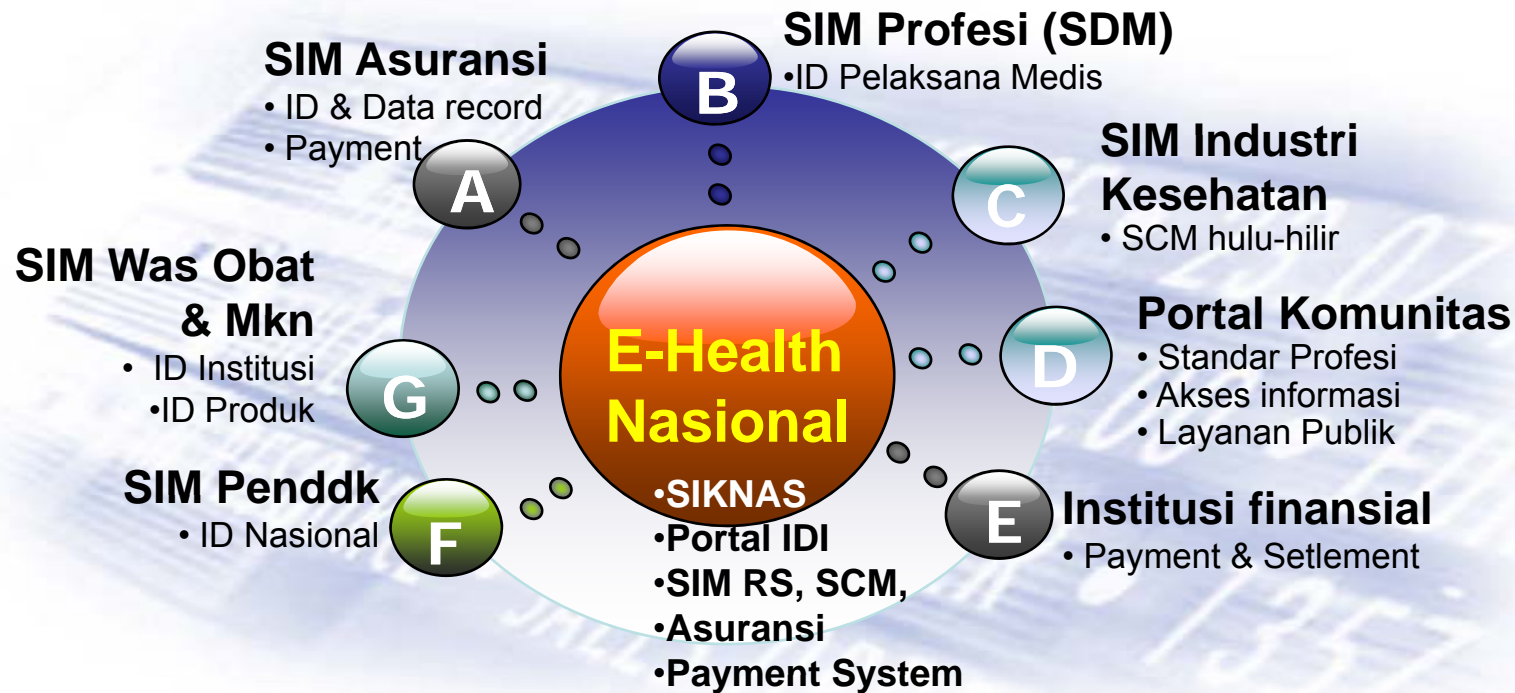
SIM Asuransi
• ID & Data record
• Payment

A

SIM Profesi (SDM)
•ID Pelaksana Medis

B

SIM Industri Kesehatan
• SCM hulu-hilir

C

Portal Komunitas
• Standar Profesi
• Akses informasi
• Layanan Publik

D

Institusi finansial
• Payment & Setlement

E

SIM Penddk
• ID Nasional

F

SIM Was Obat & Mkn
• ID Institusi
•ID Produk

G

E-Health Nasional

•SIKNAS
•Portal IDI
•SIM RS, SCM,
•Asuransi
•Payment System